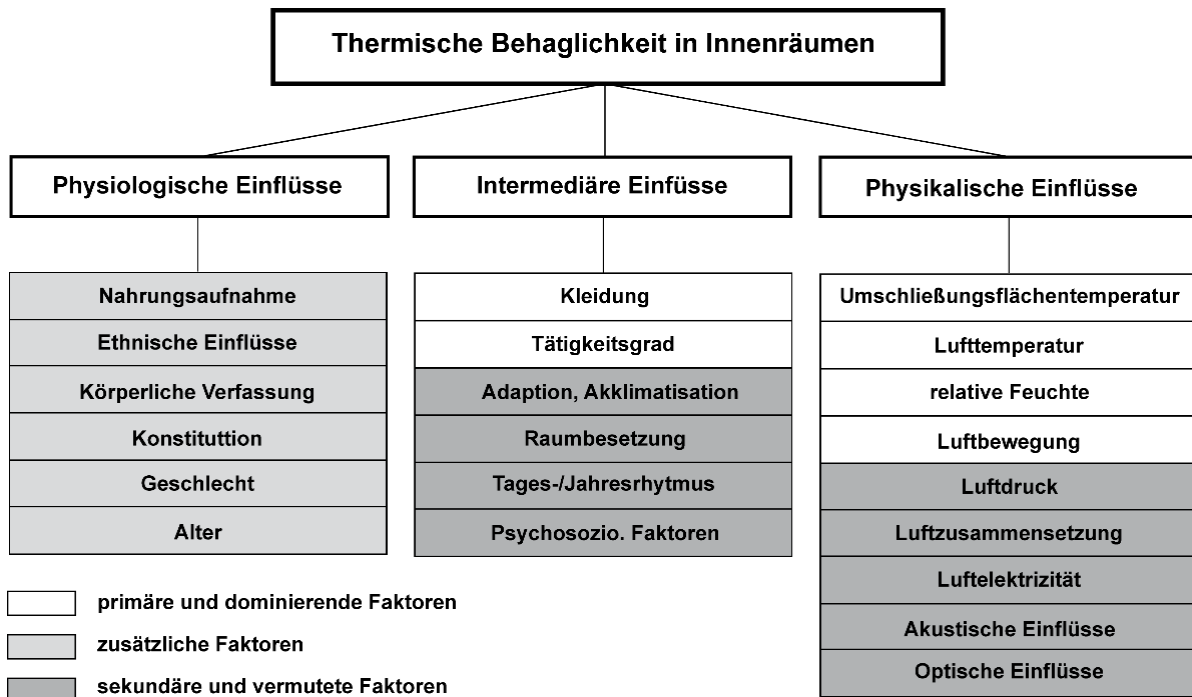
Thermische Behaglichkeit in Innenräumen

Physiologische Einflüsse

Nahrungsaufnahme

Ethnische Einflüsse

Körperliche Verfassung

Konstituttion

Geschlecht

Alter

Intermediäre Einfüsse

Kleidung

Tätigkeitsgrad

Adaption, Akklimatisation

Raumbesetzung

Tages-/Jahresrhytmus

Psychosozio. Faktoren

Physikalische Einflüsse

Umschließungsflächentemperatur

Lufttemperatur

relative Feuchte

Luftbewegung

Luftdruck

Luftzusammensetzung

Luftelektrizität

Akustische Einflüsse

Optische Einflüsse

primäre und dominierende Faktoren

zusätzliche Faktoren

sekundäre und vermutete Faktoren